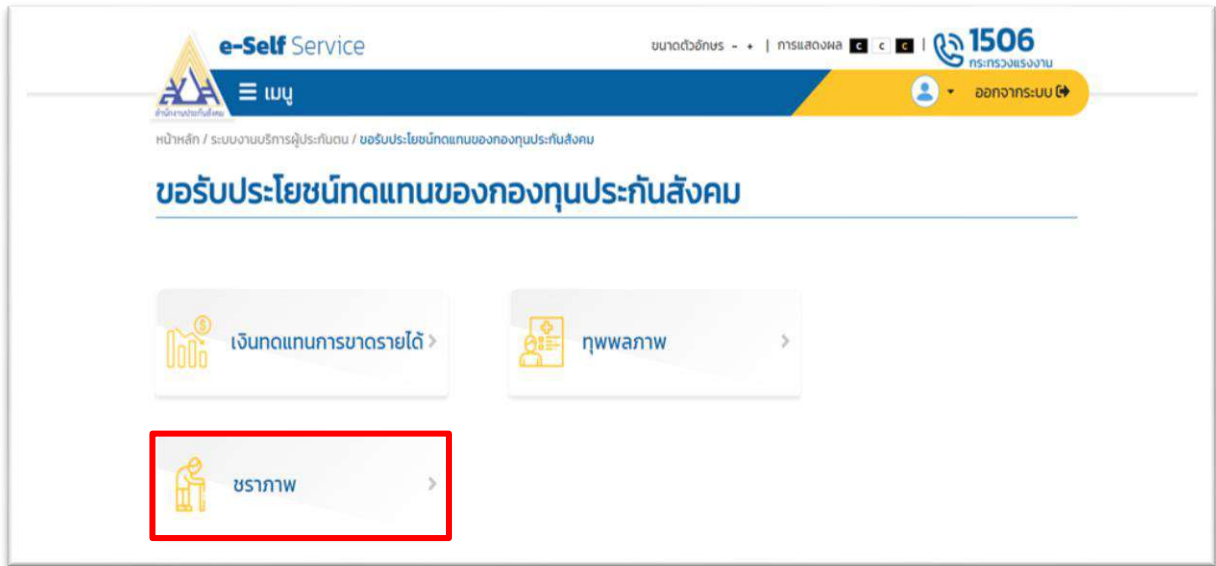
สำนักงานประกันสังคม

e-Self Service

ขนาดตัวอักษร - + | การแสดงผล C C C | 1506 กระทรวงแรงงาน

เมนู

ออกจากระบบ

หน้าหลัก / ระบบงานบริการผู้ประกันตน / ขอรับประโยชน์ทดแทนของกองทุนประกันสังคม

ขอรับประโยชน์ทดแทนของกองทุนประกันสังคม

เงินทดแทนการขาดรายได้ >

ทุพพลภาพ >

ชราภาพ >